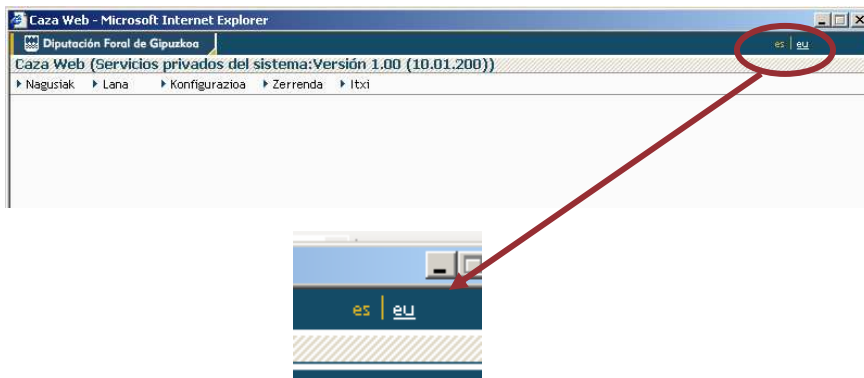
Caza Web - Microsoft Internet Explorer

Diputación Foral de Gipuzkoa

es | eu

Caza Web (Servicios privados del sistema:Versión 1.00 (10.01.200))

Nagusiak  Lana  Konfigurazioa  Zerrenda  Itxi

es | eu